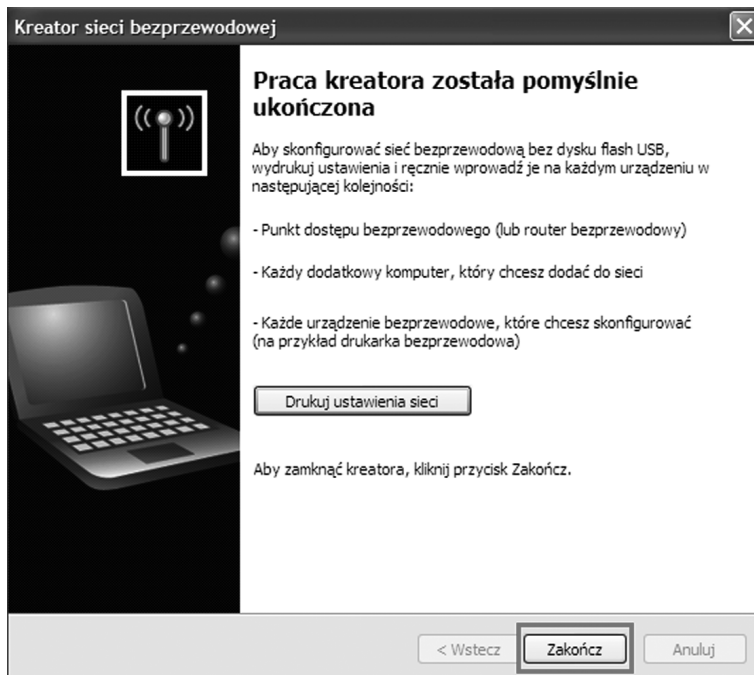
Kreator sieci bezprzewodowej

Praca kreatora została pomyślnie ukończona

Aby skonfigurować sieć bezprzewodową bez dysku flash USB, wydrukuj ustawienia i ręcznie wprowadź je na każdym urządzeniu w następującej kolejności:

- Punkt dostępu bezprzewodowego (lub router bezprzewodowy)

- Każdy dodatkowy komputer, który chcesz dodać do sieci

- Każde urządzenie bezprzewodowe, które chcesz skonfigurować (na przykład drukarka bezprzewodowa)

Drukuj ustawienia sieci

Aby zamknąć kreatora, kliknij przycisk Zakończ.

< Wstecz Zakończ Anuluj